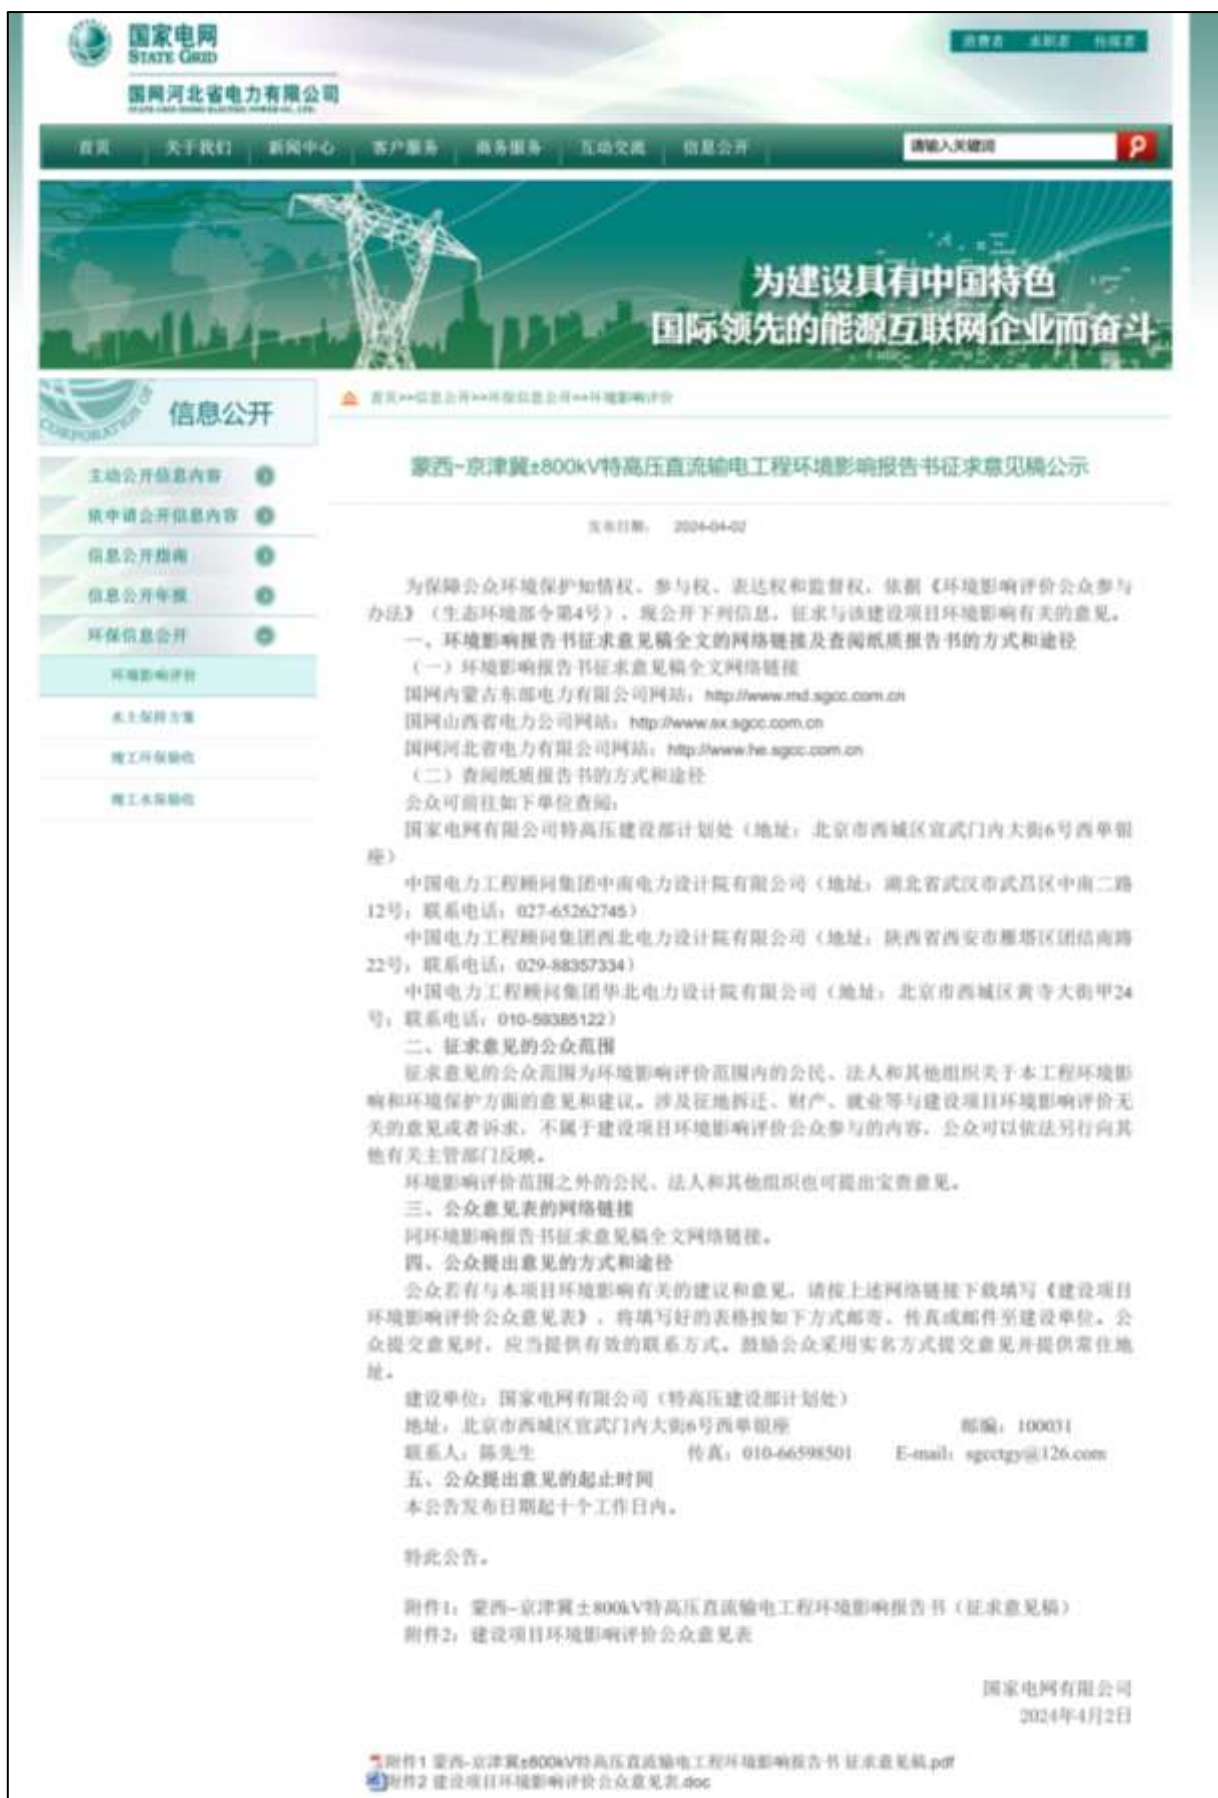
国家电网
STATE GRID
国网河北省电力有限公司

消费者 求职者 投诉者

首页 关于我们 新闻中心 客户服务 商务服务 互动交流 信息公开

请输入关键词

为建设具有中国特色
国际领先的能源互联网企业而奋斗

信息公开

主动公开信息内容
依申请公开信息内容
信息公开指南
信息公开年报
环保信息公开
环境影响评价
水土保持方案
竣工环保验收
竣工水保验收

首页>>信息公开>>环保信息公开>>环境影响评价

蒙西~京津冀±800kV特高压直流输电工程环境影响报告书征求意见稿公示

发布日期： 2024-04-02

为保障公众环境保护知情权、参与权、表达权和监督权，依据《环境影响评价公众参与办法》（生态环境部令第4号），现公开下列信息，征求与该建设项目环境影响有关的意见。

一、环境影响报告书征求意见稿全文的网络链接及查阅纸质报告书的方式和途径

（一）环境影响报告书征求意见稿全文网络链接

国网内蒙古东部电力有限公司网站：http://www.md.sgcc.com.cn

国网山西省电力公司网站：http://www.sx.sgcc.com.cn

国网河北省电力有限公司网站：http://www.he.sgcc.com.cn

（二）查阅纸质报告书的方式和途径

公众可前往如下单位查阅：

国家电网有限公司特高压建设部计划处（地址：北京市西城区宣武门内大街6号西单银座）

中国电力工程顾问集团中南电力设计院有限公司（地址：湖北省武汉市武昌区中南二路12号；联系电话：027-65262745）

中国电力工程顾问集团西北电力设计院有限公司（地址：陕西省西安市雁塔区团结南路22号；联系电话：029-88357334）

中国电力工程顾问集团华北电力设计院有限公司（地址：北京市西城区黄寺大街甲24号；联系电话：010-58385122）

二、征求意见的公众范围

征求意见的公众范围为环境影响评价范围内的公民、法人和其他组织关于本工程环境影响和环境保护方面的意见和建议。涉及征地拆迁、财产、就业等与建设项目环境影响评价无关的意见或者诉求，不属于建设项目环境影响评价公众参与的内容，公众可以依法另行向其他有关主管部门反映。

环境影响评价范围之外的公民、法人和其他组织也可提出宝贵意见。

三、公众意见表的网络链接

同环境影响报告书征求意见稿全文网络链接。

四、公众提出意见的方式和途径

公众若有与本项目环境影响有关的建议和意见，请按上述网络链接下载填写《建设项目环境影响评价公众意见表》，将填写好的表格按如下方式邮寄、传真或邮件至建设单位。公众提交意见时，应当提供有效的联系方式。鼓励公众采用实名方式提交意见并提供常住地址。

建设单位：国家电网有限公司（特高压建设部计划处）

地址：北京市西城区宣武门内大街6号西单银座 邮编：100031

联系人：陈先生 传真：010-66598501 E-mail：sgcctgy@126.com

五、公众提出意见的起止时间

本公告发布日期起十个工作日内。

特此公告。

附件1：蒙西-京津冀±800kV特高压直流输电工程环境影响报告书（征求意见稿）

附件2：建设项目环境影响评价公众意见表

国家电网有限公司
2024年4月2日

附件1 蒙西-京津冀±800kV特高压直流输电工程环境影响报告书 征求意见稿.pdf
附件2 建设项目环境影响评价公众意见表.doc